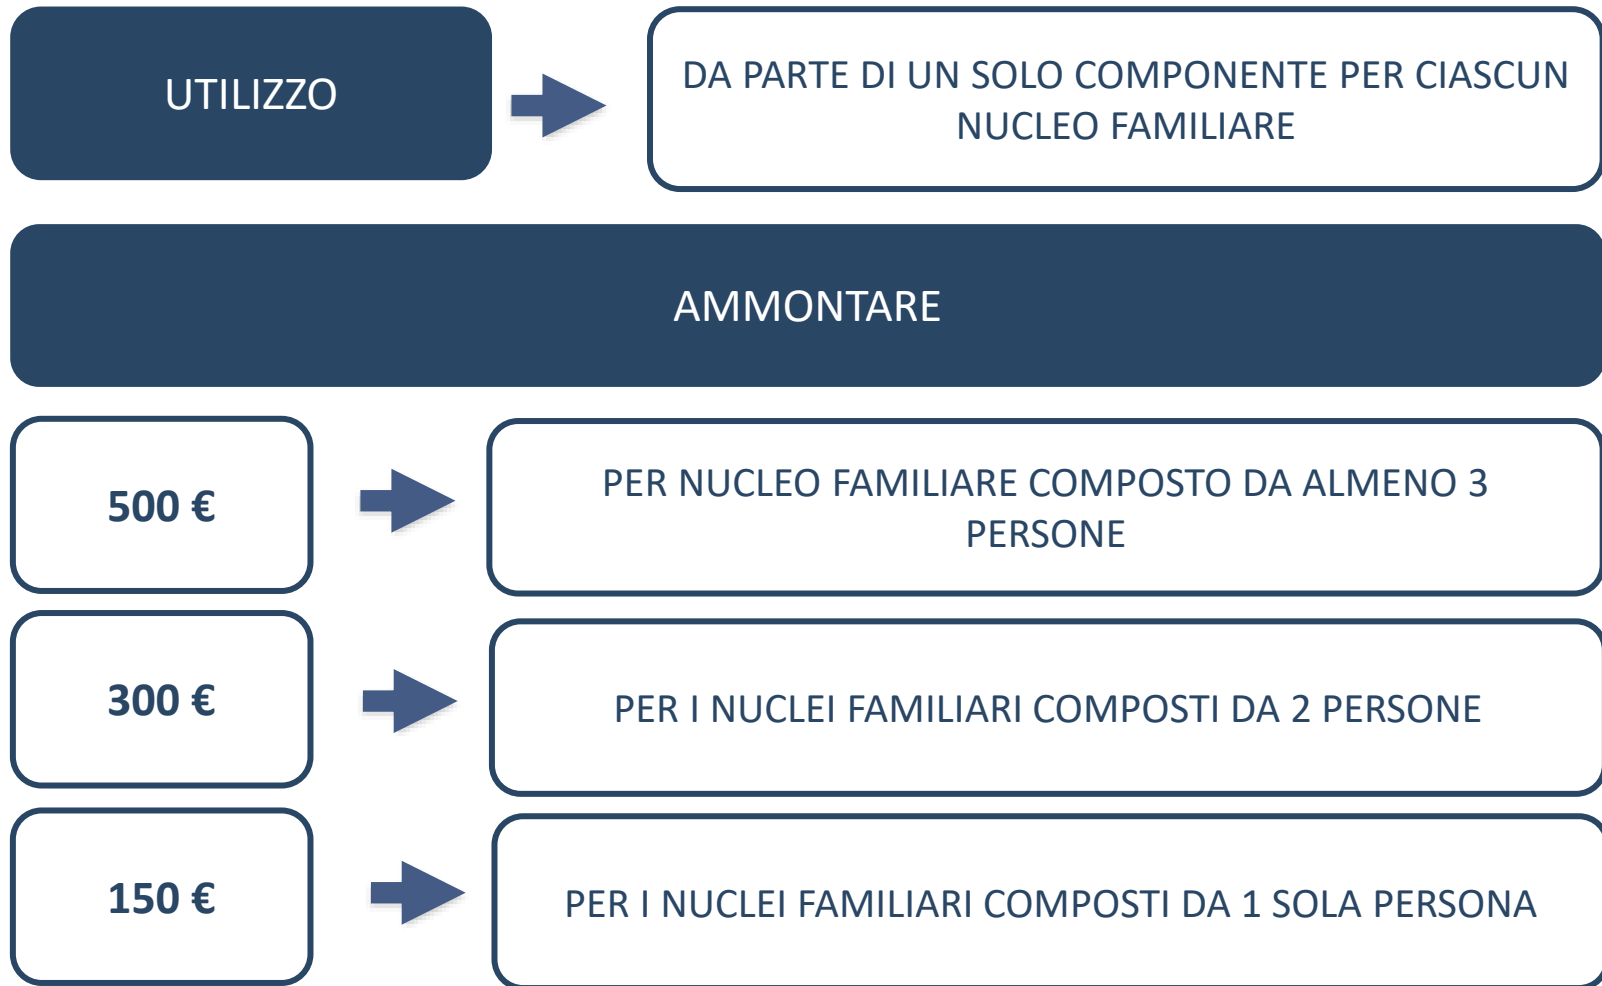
UTILIZZO

DA PARTE DI UN SOLO COMPONENTE PER CIASCUN NUCLEO FAMILIARE

AMMONTARE

500 €

PER NUCLEO FAMILIARE COMPOSTO DA ALMENO 3 PERSONE

300 €

PER I NUCLEI FAMILIARI COMPOSTI DA 2 PERSONE

150 €

PER I NUCLEI FAMILIARI COMPOSTI DA 1 SOLA PERSONA